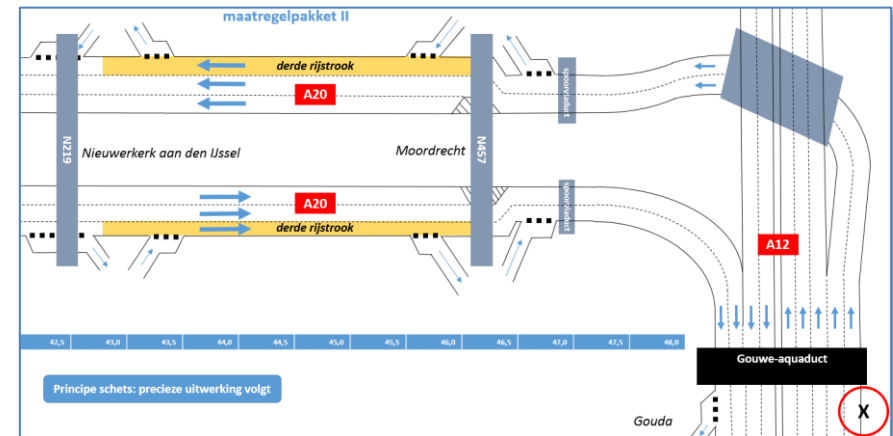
maatregelpakket II

derde rijstrook

A20

spoorviaduct

N219

Nieuwerkerk aan den IJssel

Moordrecht

N457

A20

spoorviaduct

derde rijstrook

A12

| 42,5 | 43,0 | 43,5 | 44,0 | 44,5 | 45,0 | 45,5 | 46,0 | 46,5 | 47,0 | 47,5 | 48,0 |
|---|---|---|---|---|---|---|---|---|---|---|---|

Gouwe-aquaduct

Principe schets: precieze uitwerking volgt

Gouda

X